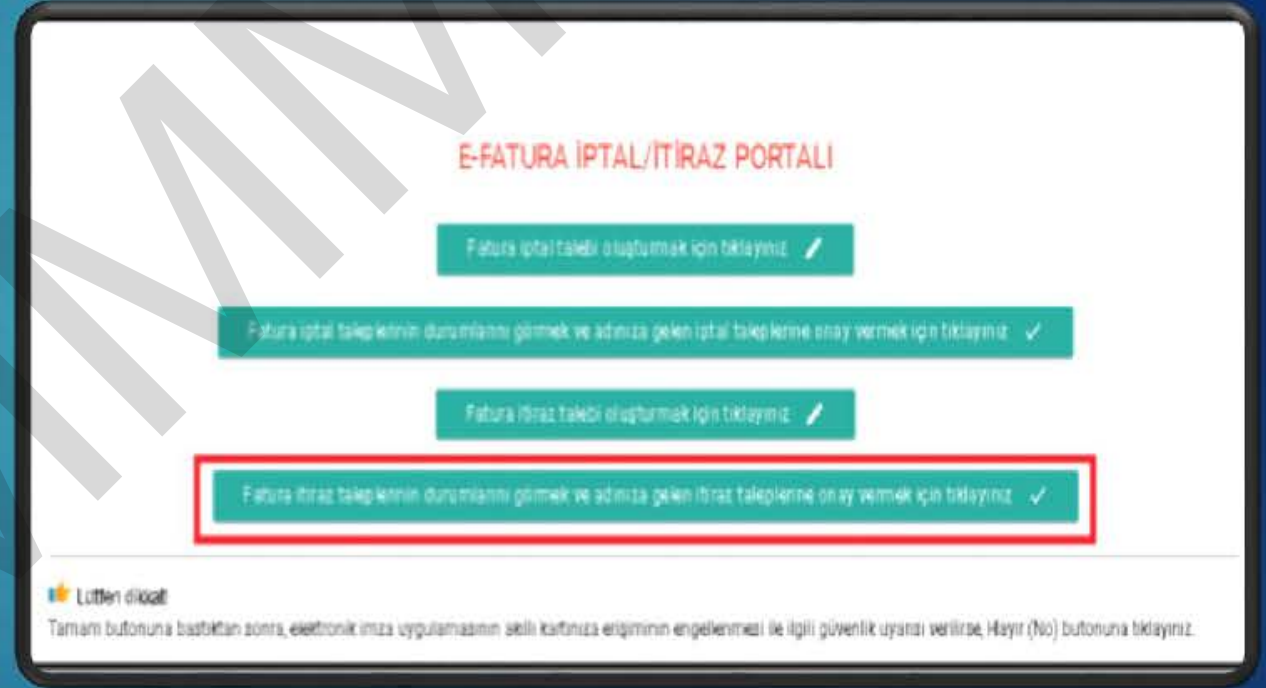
E-FATURA İPTAL/İTİRAZ PORTALI

Fatura iptal talebi oluşturmak için tıklayınız

Fatura iptal taleplerinin durumlarını görmek ve adınıza gelen iptal taleplerine onay vermek için tıklayınız

Fatura itiraz talebi oluşturmak için tıklayınız

Fatura itiraz taleplerinin durumlarını görmek ve adınıza gelen itiraz taleplerine onay vermek için tıklayınız

Lütfen dikkat!

Tamam butonuna bastıktan sonra, elektronik imza uygulamasının akıllı kartınıza erişiminin engellenmesi ile ilgili güvenlik uyarısı verilirse, Hayır (No) butonuna tıklayınız.